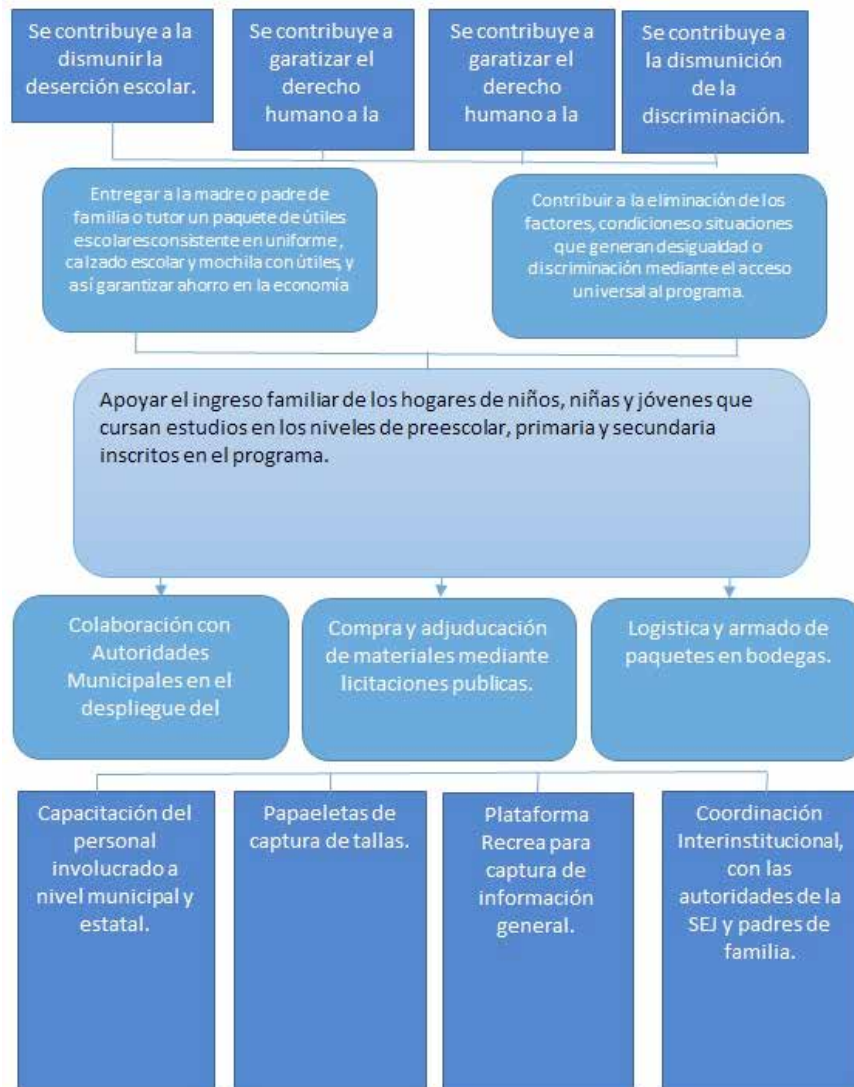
Se contribuye a la dismunir la deserción escolar.

Se contribuye a garatizar el derecho humano a la

Se contribuye a garatizar el derecho humano a la

Se contribuye a la dismunición de la discriminación.

Entregar a la madre o padre de familia o tutor un paquete de útiles escolaresconsistente en uniforme, calzado escolar y mochila con útiles, y así garantizar ahorro en la economía

Contribuir a la eliminación de los factores, condicioneso situaciones que generan desigualdad o discriminación mediante el acceso universal al programa.

Apoyar el ingreso familiar de los hogares de niños, niñas y jóvenes que cursan estudios en los niveles de preescolar, primaria y secundaria inscritos en el programa.

Colaboración con Autoridades Municipales en el despliegue del

Compra y adjuducación de materiales mediante licitaciones publicas.

Logistica y armado de paquetes en bodegas.

Capacitación del personal involucrado a nivel municipal y estatal.

Papaeletas de captura de tallas.

Plataforma Recrea para captura de información general.

Coordinación Interinstitucional, con las autoridades de la SEJ y padres de familia.